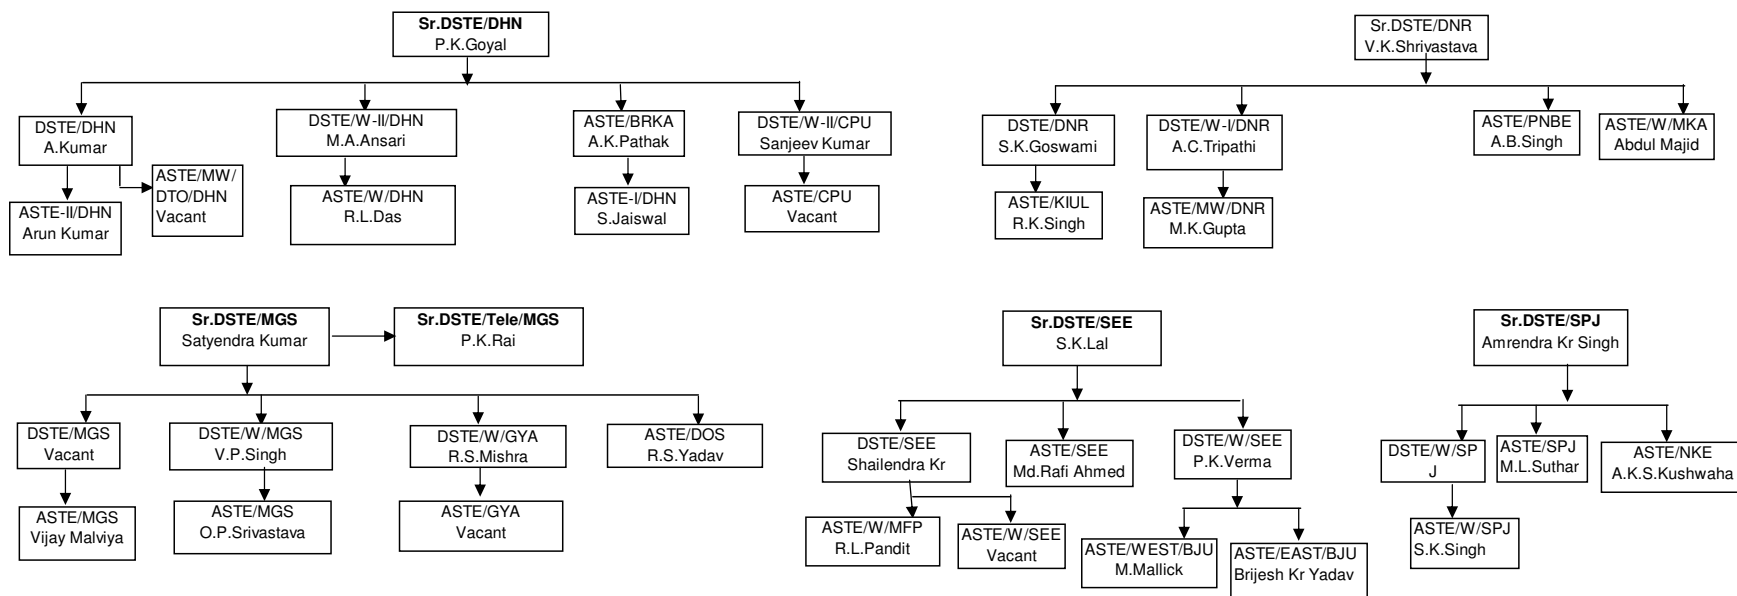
Sr.DSTE/DHN
P.K.Goyal

DSTE/DHN
A.Kumar

ASTE-II/DHN
Arun Kumar

ASTE/MW/
DTO/DHN
Vacant

DSTE/W-II/DHN
M.A.Ansari

ASTE/W/DHN
R.L.Das

ASTE/BRKA
A.K.Pathak

ASTE-I/DHN
S.Jaiswal

DSTE/W-II/CPU
Sanjeev Kumar

ASTE/CPU
Vacant

Sr.DSTE/DNR
V.K.Shrivastava

DSTE/DNR
S.K.Goswami

ASTE/KIUL
R.K.Singh

DSTE/W-I/DNR
A.C.Tripathi

ASTE/MW/DNR
M.K.Gupta

ASTE/PNBE
A.B.Singh

ASTE/W/MKA
Abdul Majid

Sr.DSTE/MGS
Satyendra Kumar

Sr.DSTE/Tele/MGS
P.K.Rai

DSTE/MGS
Vacant

ASTE/MGS
Vijay Malviya

DSTE/W/MGS
V.P.Singh

ASTE/MGS
O.P.Srivastava

DSTE/W/GYA
R.S.Mishra

ASTE/GYA
Vacant

ASTE/DOS
R.S.Yadav

Sr.DSTE/SEE
S.K.Lal

DSTE/SEE
Shailendra Kr

ASTE/W/MFP
R.L.Pandit

ASTE/W/SEE
Vacant

ASTE/SEE
Md.Rafi Ahmed

DSTE/W/SEE
P.K.Verma

ASTE/WEST/BJU
M.Mallick

ASTE/EAST/BJU
Brijesh Kr Yadav

Sr.DSTE/SPJ
Amrendra Kr Singh

DSTE/W/SP
J

ASTE/W/SPJ
S.K.Singh

ASTE/SPJ
M.L.Suthar

ASTE/NKE
A.K.S.Kushwaha